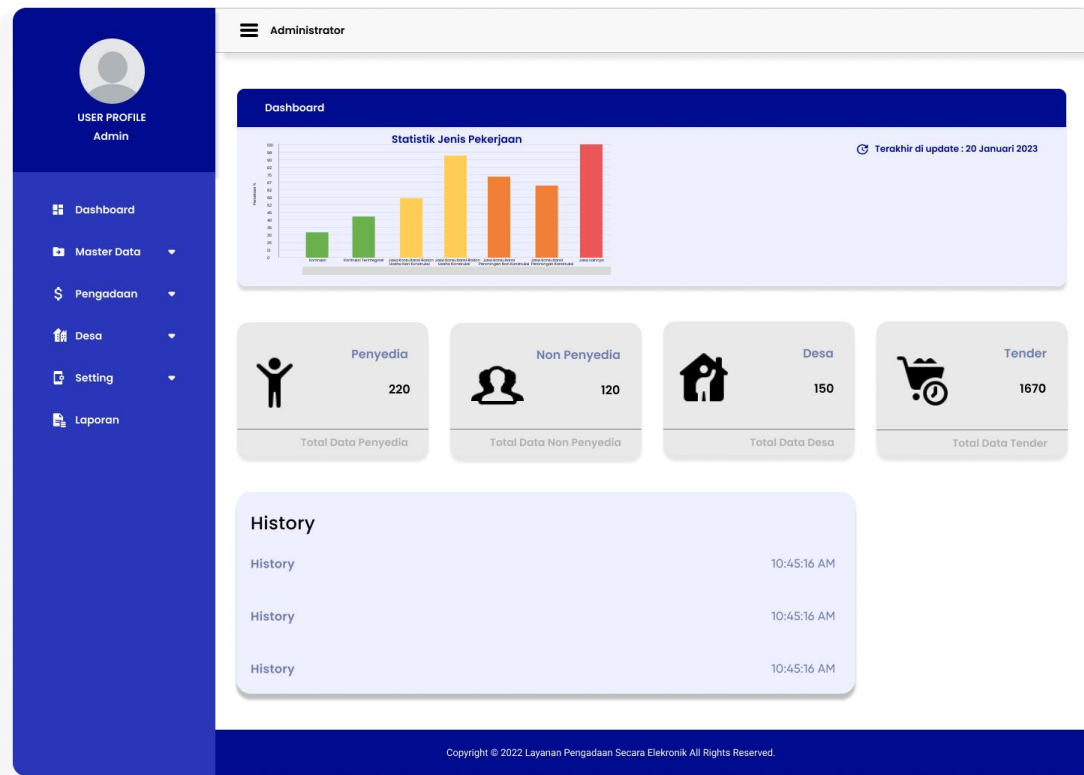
USER PROFILE
Admin

Dashboard
Master Data
Pengadaan
Desa
Setting
Laporan

Administrator

Dashboard

Statistik Jenis Pekerjaan

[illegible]

Terakhir di update : 20 Januari 2023

Penyedia
220
Total Data Penyedia

Non Penyedia
120
Total Data Non Penyedia

Desa
150
Total Data Desa

Tender
1670
Total Data Tender

History

History 10:45:16 AM

History 10:45:16 AM

History 10:45:16 AM

Copyright © 2022 Layanan Pengadaan Secara Elekronik All Rights Reserved.